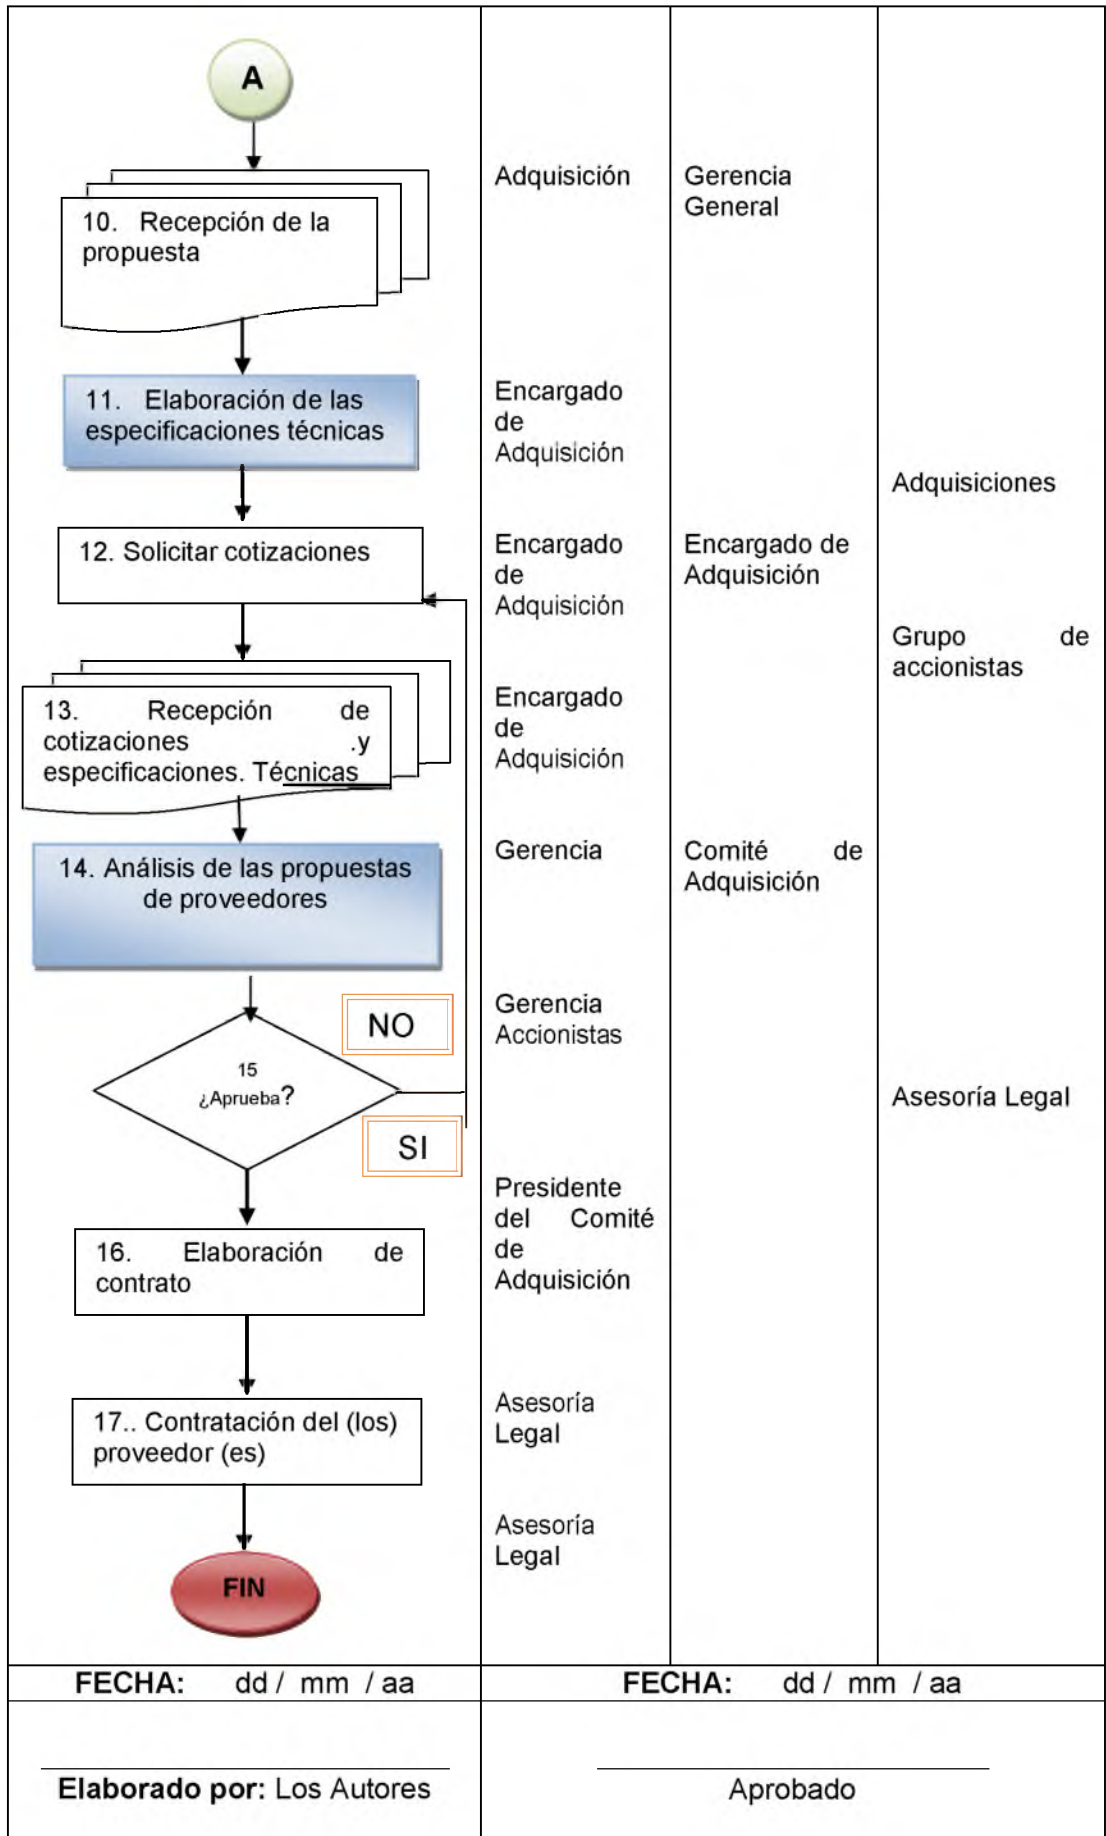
A

10. Recepción de la propuesta

11. Elaboración de las especificaciones técnicas

12. Solicitar cotizaciones

13. Recepción de cotizaciones .y especificaciones. Técnicas

14. Análisis de las propuestas de proveedores

NO

15 ¿Aprueba?

SI

16. Elaboración de contrato

17.. Contratación del (los) proveedor (es)

FIN

Adquisición

Encargado de Adquisición

Encargado de Adquisición

Encargado de Adquisición

Gerencia

Gerencia Accionistas

Presidente del Comité de Adquisición

Asesoría Legal

Asesoría Legal

Gerencia General

Encargado de Adquisición

Comité de Adquisición

Adquisiciones

Grupo de accionistas

Asesoría Legal

| FECHA: dd / mm / aa | FECHA: dd / mm / aa |
|---|---|
| Elaborado por: Los Autores | Aprobado |